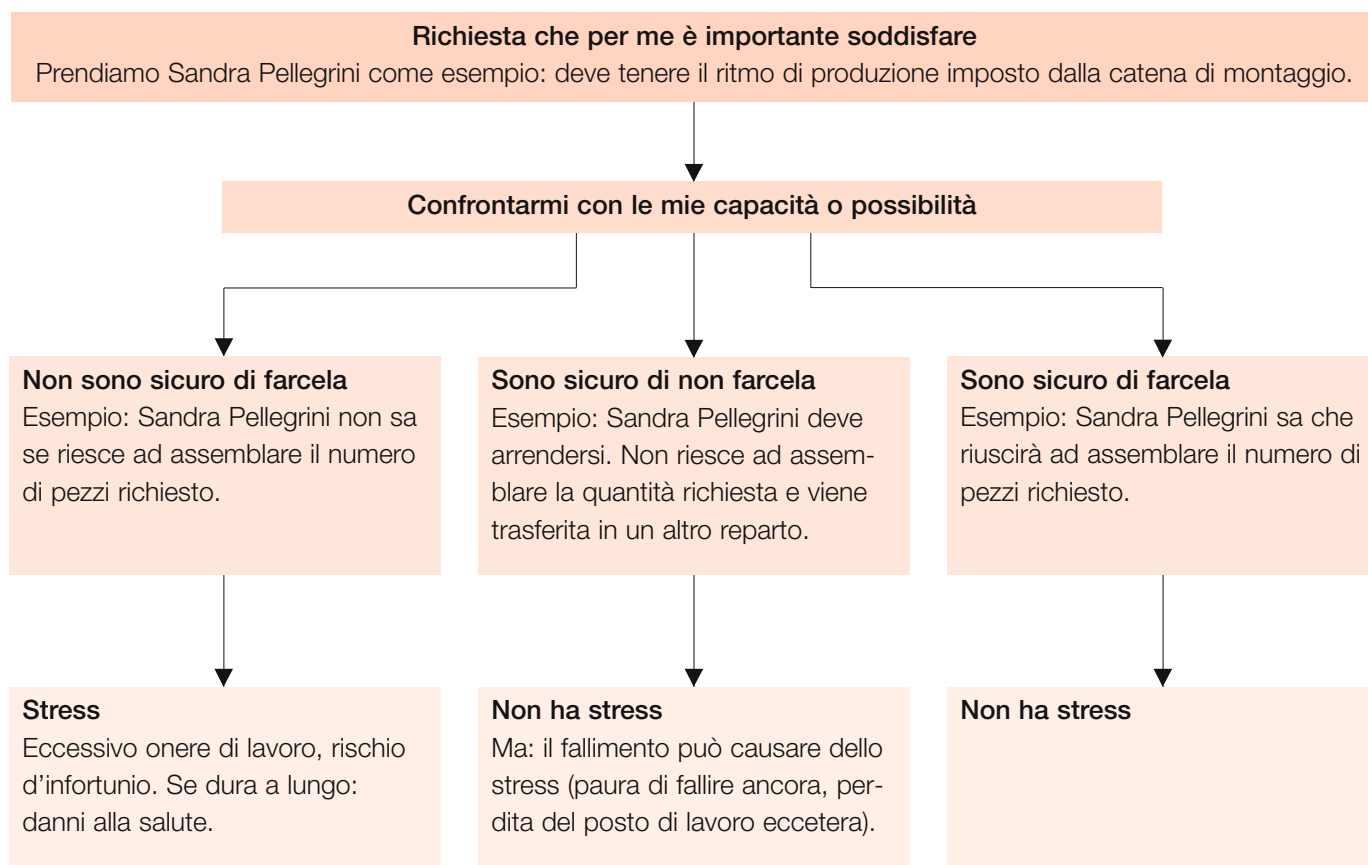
**Richiesta che per me è importante soddisfare**
Prendiamo Sandra Pellegrini come esempio: deve tenere il ritmo di produzione imposto dalla catena di montaggio.

**Confrontarmi con le mie capacità o possibilità**

**Non sono sicuro di farcela**
Esempio: Sandra Pellegrini non sa se riesce ad assemblare il numero di pezzi richiesto.

**Sono sicuro di non farcela**
Esempio: Sandra Pellegrini deve arrendersi. Non riesce ad assemblare la quantità richiesta e viene trasferita in un altro reparto.

**Sono sicuro di farcela**
Esempio: Sandra Pellegrini sa che riuscirà ad assemblare il numero di pezzi richiesto.

**Stress**
Eccessivo onere di lavoro, rischio d'infortunio. Se dura a lungo: danni alla salute.

**Non ha stress**
Ma: il fallimento può causare dello stress (paura di fallire ancora, perdita del posto di lavoro eccetera).

**Non ha stress**